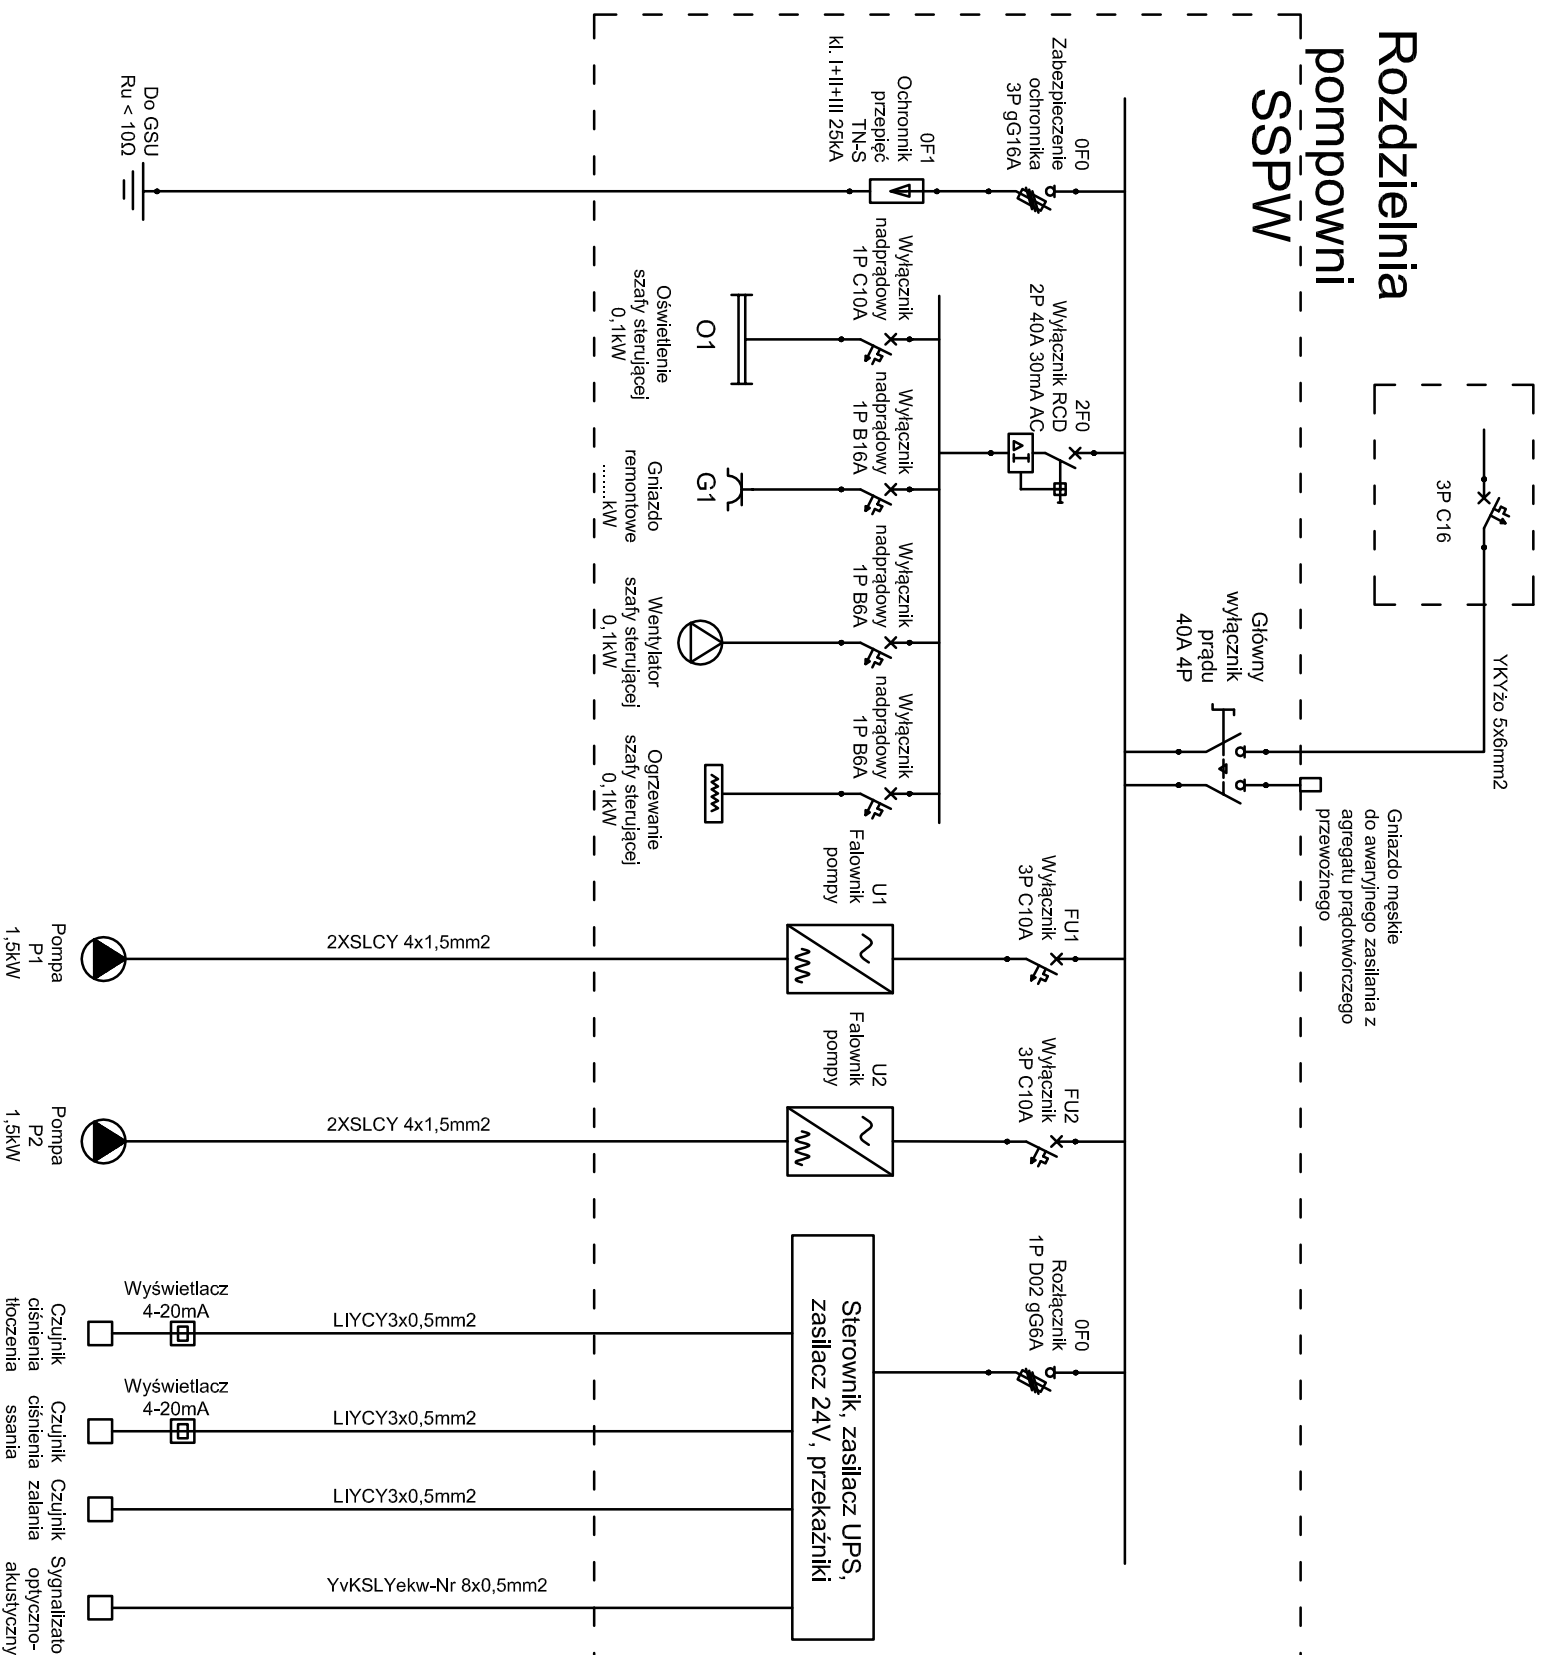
Rozdzielnia pompowni SSPW

0F0
Zabezpieczenie ochronnika
3P gG16A

0F1
Ochronnik przepięć
TN-S
kl. I+II+III 25kA

Do GSU
Ru < 10Ω

2F0
Wyłącznik RCD
2P 40A 30mA AC

Wyłącznik nadprądowy
1P C10A

O1
Oświetlenie szafy sterującej
0,1kW

Wyłącznik nadprądowy
1P B16A

G1
Gniazdo remontowe
......kW

Wyłącznik nadprądowy
1P B6A

Wentylator szafy sterującej
0,1kW

Wyłącznik nadprądowy
1P B6A

Ogrzewanie szafy sterującej
0,1kW

3P C16

YKYżo 5x6mm2

Główny wyłącznik prądu
40A 4P

Gniazdo męskie do awaryjnego zasilania z agregatu prądotwórczego przewoźnego

FU1
Wyłącznik
3P C10A

U1
Falownik pompy

2XSLCY 4x1,5mm2

Pompa
P1
1,5kW

FU2
Wyłącznik
3P C10A

U2
Falownik pompy

2XSLCY 4x1,5mm2

Pompa
P2
1,5kW

0F0
Rozłącznik
1P D02 gG6A

Sterownik, zasilacz UPS, zasilacz 24V, przekaźniki

Wyświetlacz
4-20mA
LIYCY3x0,5mm2
Czujnik ciśnienia tłoczenia

Wyświetlacz
4-20mA
LIYCY3x0,5mm2
Czujnik ciśnienia ssania

LIYCY3x0,5mm2
Czujnik zalania

YvKSLYekw-Nr 8x0,5mm2
Sygnalizator optyczno-akustyczny